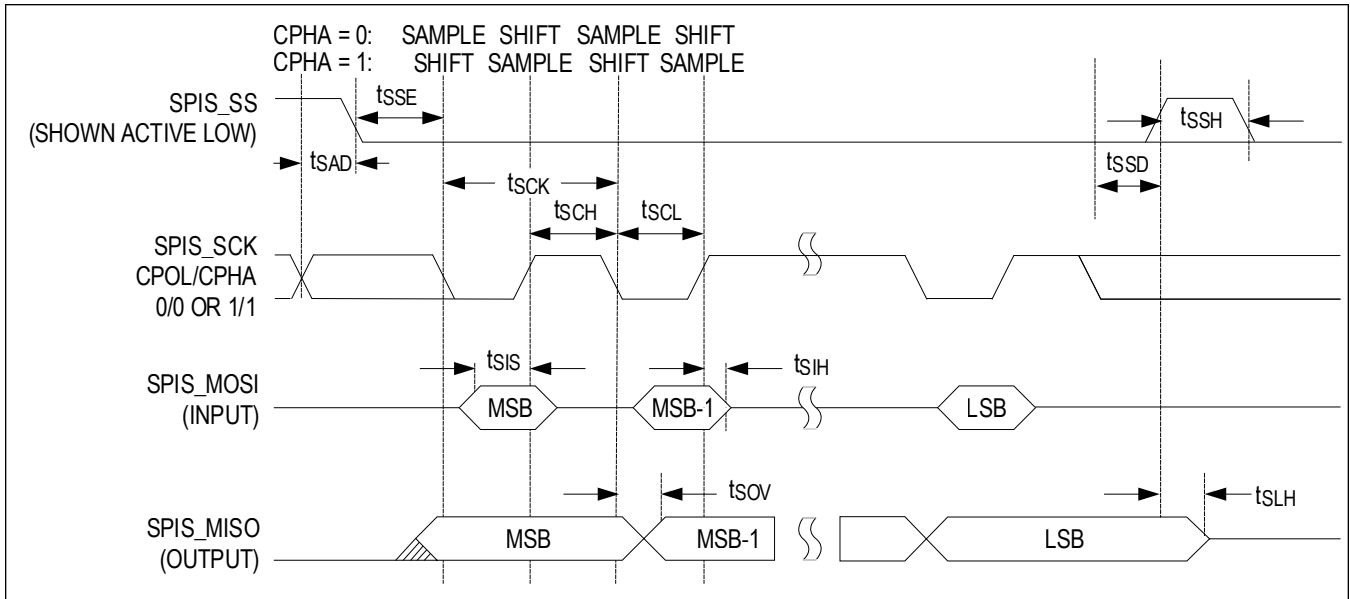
CPHA = 0: SAMPLE SHIFT SAMPLE SHIFT
CPHA = 1: SHIFT SAMPLE SHIFT SAMPLE

SPIS_SS
(SHOWN ACTIVE LOW)

$t_{SSE}$

$t_{SAD}$

$t_{SSH}$

$t_{SSD}$

$t_{SCK}$

$t_{SCH}$

$t_{SCL}$

SPIS_SCK
CPOL/CPHA
0/0 OR 1/1

$t_{SIS}$

$t_{SIH}$

SPIS_MOSI
(INPUT)

MSB

MSB-1

LSB

$t_{SOV}$

$t_{SLH}$

SPIS_MISO
(OUTPUT)

MSB

MSB-1

LSB